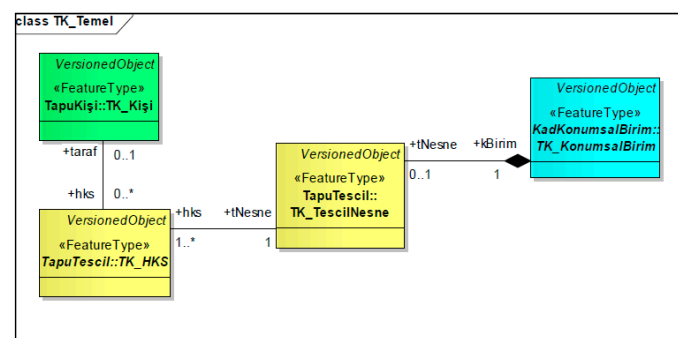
class TK_Temel

VersionedObject
«FeatureType»
TapuKişi::TK_Kişi

+taraf 0..1

+hks 0..*

VersionedObject
«FeatureType»
TapuTescil::TK_HKS

+hks 1..*

+tNesne 1

VersionedObject
«FeatureType»
TapuTescil::
TK_TescilNesne

+tNesne 0..1

+kBirim 1

VersionedObject
«FeatureType»
KadKonumsalBirim::
TK_KonumsalBirim